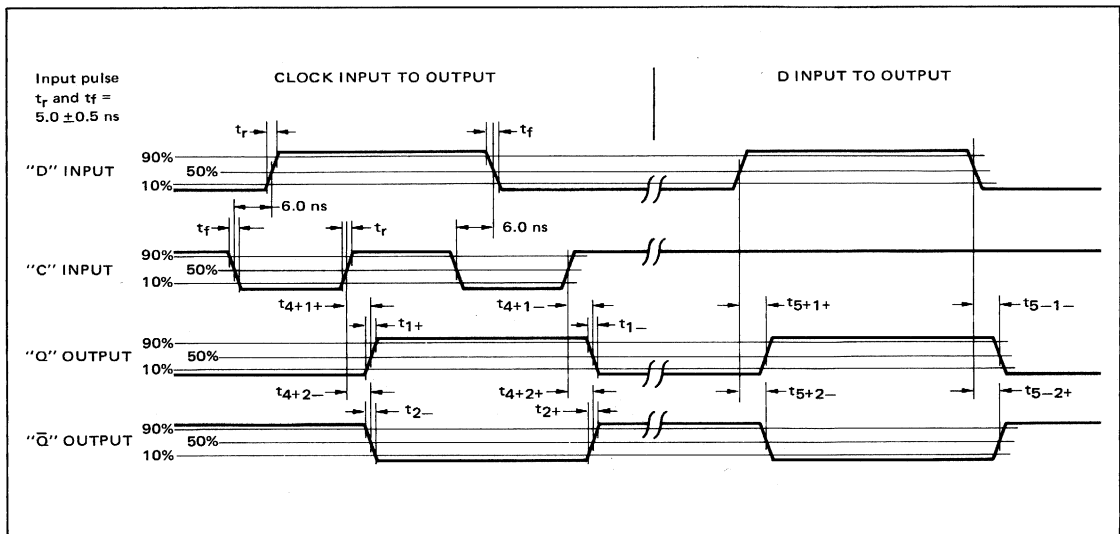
Input pulse $t_r$ and $t_f$ = 5.0 ±0.5 ns

CLOCK INPUT TO OUTPUT

D INPUT TO OUTPUT

$t_r$

$t_f$

"D" INPUT

90%

50%

10%

6.0 ns

$t_f$

$t_r$

6.0 ns

"C" INPUT

90%

50%

10%

$t_{4+1+}$

$t_{4+1-}$

$t_{5+1+}$

$t_{5-1-}$

$t_{1+}$

$t_{1-}$

"Q" OUTPUT

90%

50%

10%

$t_{4+2-}$

$t_{4+2+}$

$t_{5+2-}$

$t_{5-2+}$

$t_{2-}$

$t_{2+}$

"$\bar{Q}$" OUTPUT

90%

50%

10%